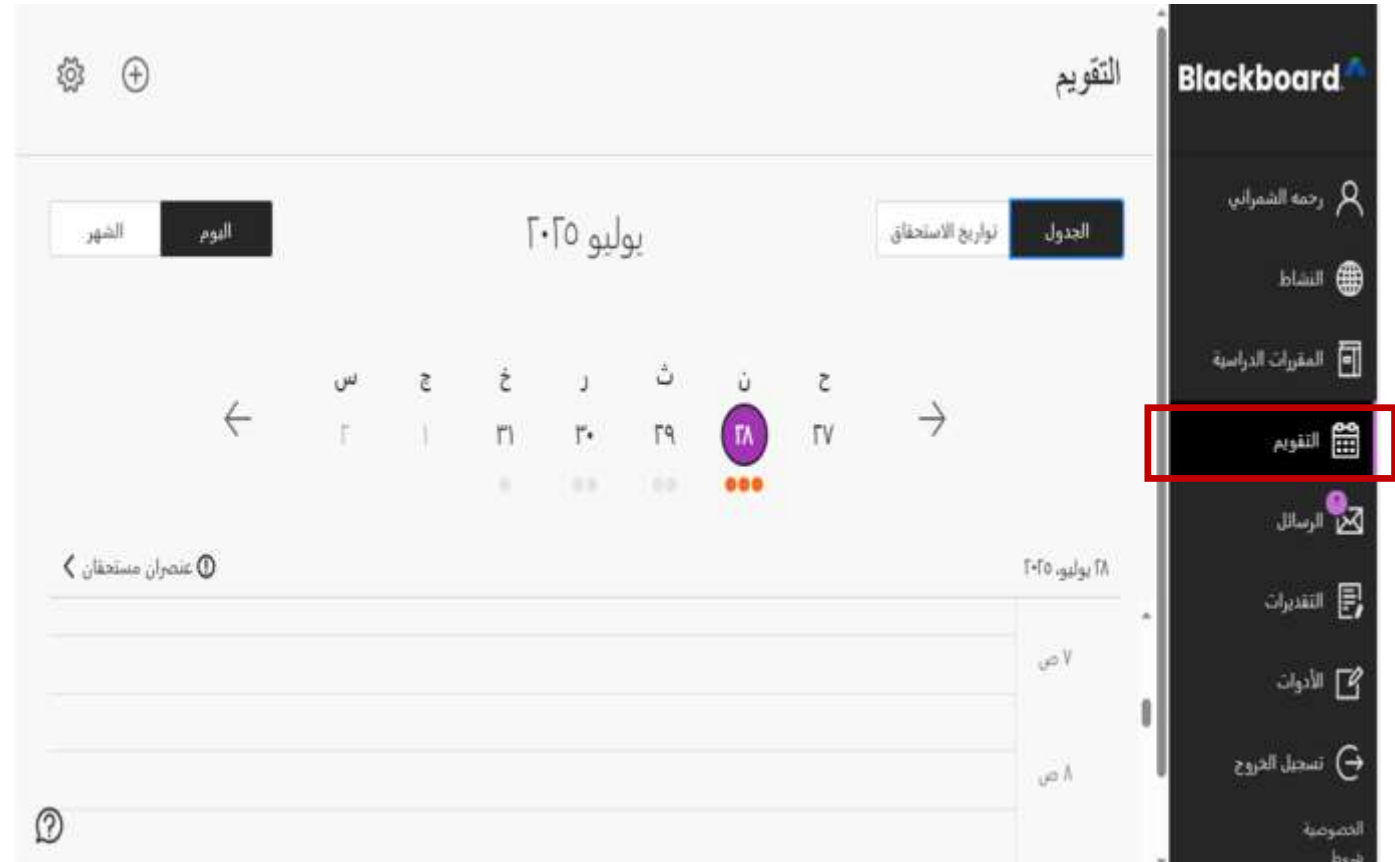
Blackboard

رحمه الشمراني
النشاط
المقررات الدراسية
التقويم
الرسائل
التقديرات
الأدوات
تسجيل الخروج
الخصوصية
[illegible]

التقويم

الجدول | تواريخ الاستحقاق

يوليو ٢٠٢٥

اليوم | الشهر

| ح | ن | ث | ر | خ | ج | س |
|---|---|---|---|---|---|---|
| ٢٧ | ٢٨ | ٢٩ | ٣٠ | ٣١ | ١ | ٢ |

٢٨ يوليو، ٢٠٢٥

عنصران مستحقان

٧ ص

٨ ص